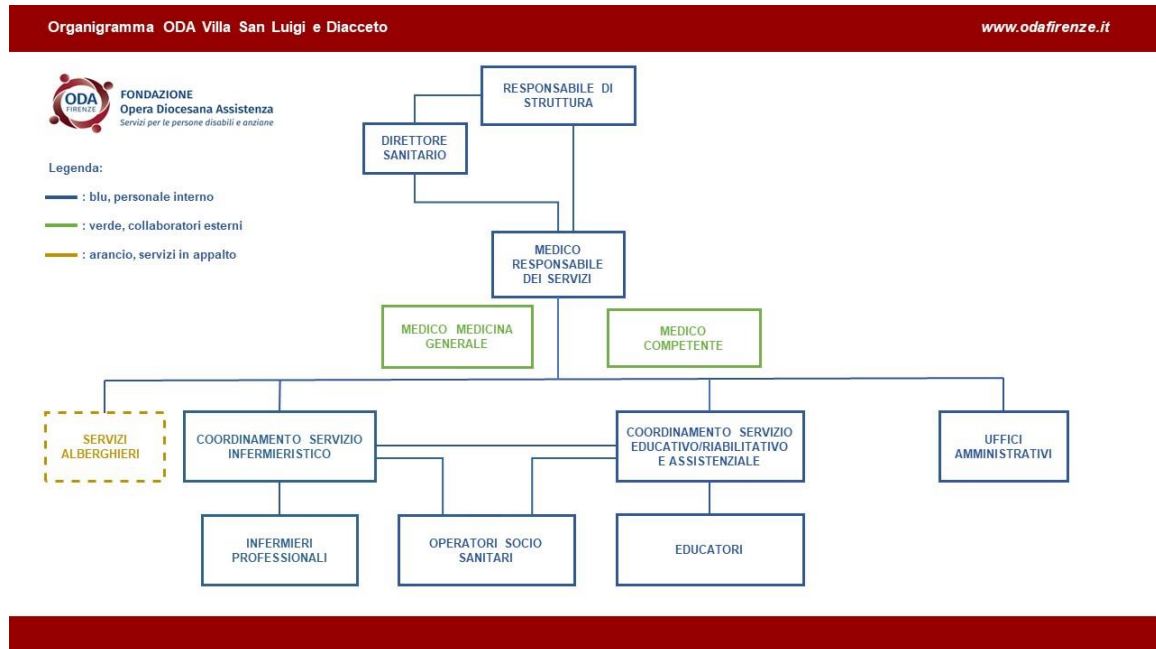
Organigramma ODA Villa San Luigi e Diacceto

www.odafirenze.it

ODA FIRENZE

FONDAZIONE
Opera Diocesana Assistenza
Servizi per le persone disabili e anziane

Legenda:

: blu, personale interno

: verde, collaboratori esterni

: arancio, servizi in appalto

RESPONSABILE DI STRUTTURA

DIRETTORE SANITARIO

MEDICO RESPONSABILE DEI SERVIZI

MEDICO MEDICINA GENERALE

MEDICO COMPETENTE

SERVIZI ALBERGHIERI

COORDINAMENTO SERVIZIO INFERMIERISTICO

COORDINAMENTO SERVIZIO EDUCATIVO/RIABILITATIVO E ASSISTENZIALE

UFFICI AMMINISTRATIVI

INFERMIERI PROFESSIONALI

OPERATORI SOCIO SANITARI

EDUCATORI